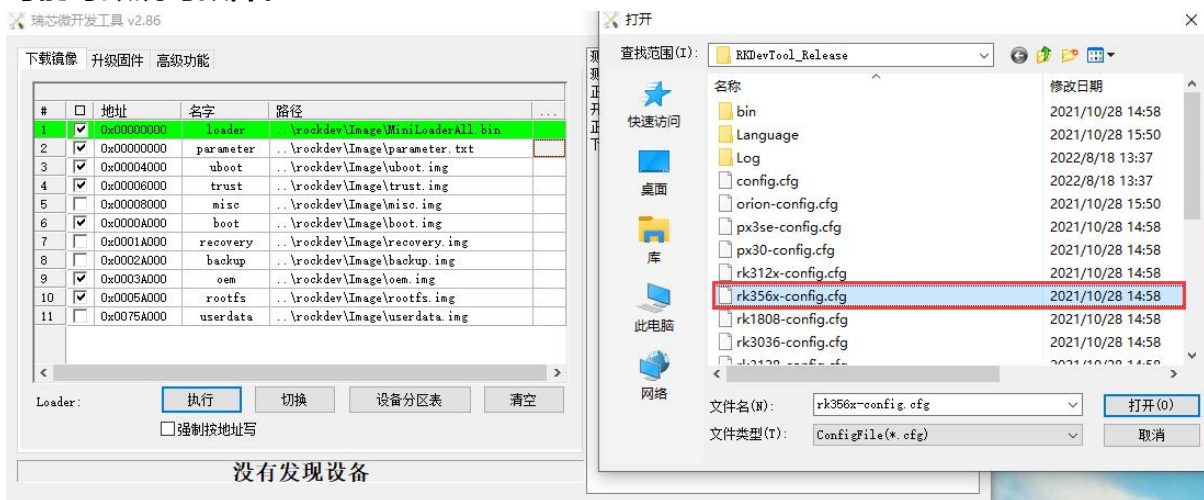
瑞芯微开发工具 v2.86

下载镜像 升级固件 高级功能

| # | ☐ | 地址 | 名字 | 路径 | ... |
|---|---|---|---|---|---|
| 1 | ☑ | 0x00000000 | loader | ..\rockdev\Image\MiniLoaderAll.bin | |
| 2 | ☑ | 0x00000000 | parameter | ..\rockdev\Image\parameter.txt | |
| 3 | ☑ | 0x00004000 | uboot | ..\rockdev\Image\uboot.img | |
| 4 | ☑ | 0x00006000 | trust | ..\rockdev\Image\trust.img | |
| 5 | ☐ | 0x00008000 | misc | ..\rockdev\Image\misc.img | |
| 6 | ☑ | 0x0000A000 | boot | ..\rockdev\Image\boot.img | |
| 7 | ☐ | 0x0001A000 | recovery | ..\rockdev\Image\recovery.img | |
| 8 | ☐ | 0x0002A000 | backup | ..\rockdev\Image\backup.img | |
| 9 | ☑ | 0x0003A000 | oem | ..\rockdev\Image\oem.img | |
| 10 | ☑ | 0x0005A000 | rootfs | ..\rockdev\Image\rootfs.img | |
| 11 | ☐ | 0x0075A000 | userdata | ..\rockdev\Image\userdata.img | |

Loader: 执行 切换 设备分区表 清空

☐强制按地址写

没有发现设备

打开

查找范围(I): RKDevTool_Release

快速访问
桌面
库
此电脑
网络

| 名称 | 修改日期 |
|---|---|
| bin | 2021/10/28 14:58 |
| Language | 2021/10/28 15:50 |
| Log | 2022/8/18 13:37 |
| config.cfg | 2022/8/18 13:37 |
| orion-config.cfg | 2021/10/28 15:50 |
| px3se-config.cfg | 2021/10/28 14:58 |
| px30-config.cfg | 2021/10/28 14:58 |
| rk312x-config.cfg | 2021/10/28 14:58 |
| rk356x-config.cfg | 2021/10/28 14:58 |
| rk1808-config.cfg | 2021/10/28 14:58 |
| rk3036-config.cfg | 2021/10/28 14:58 |
| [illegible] | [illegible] |

文件名(N): rk356x-config.cfg 打开(O)

文件类型(T): ConfigFile(*.cfg) 取消